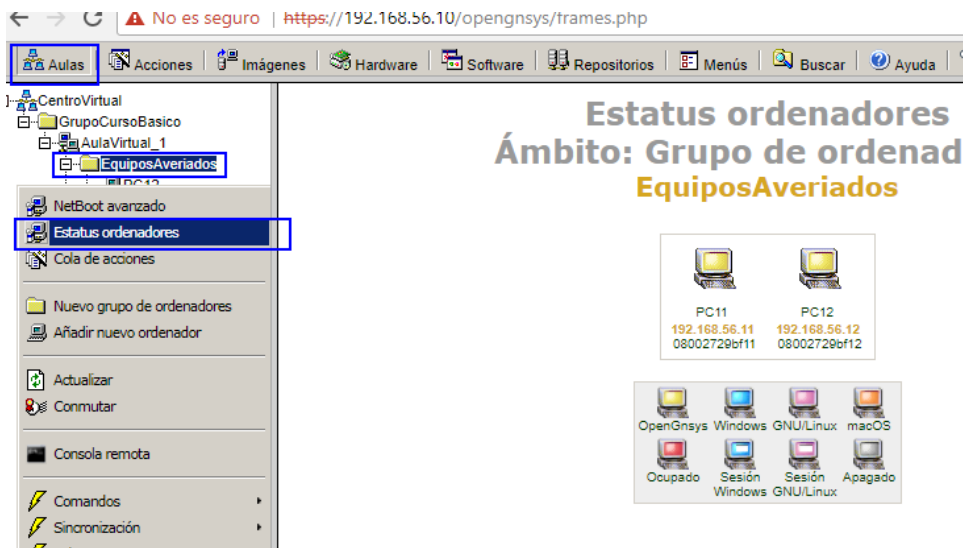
No es seguro | https://192.168.56.10/opengnsys/frames.php

Aulas | Acciones | Imágenes | Hardware | Software | Repositorios | Menús | Buscar | Ayuda

CentroVirtual
GrupoCursoBasico
AulaVirtual_1
EquiposAveriados
PC12

NetBoot avanzado
Estatus ordenadores
Cola de acciones

Nuevo grupo de ordenadores
Añadir nuevo ordenador

Actualizar
Conmutar

Consola remota

Comandos
Sincronización

Estatus ordenadores
Ámbito: Grupo de ordenad
EquiposAveriados

| PC11 | PC12 |
|---|---|
| 192.168.56.11 | 192.168.56.12 |
| 08002729bf11 | 08002729bf12 |

| OpenGnsys | Windows | GNU/Linux | macOS |
|---|---|---|---|
| Ocupado | Sesión Windows | Sesión GNU/Linux | Apagado |